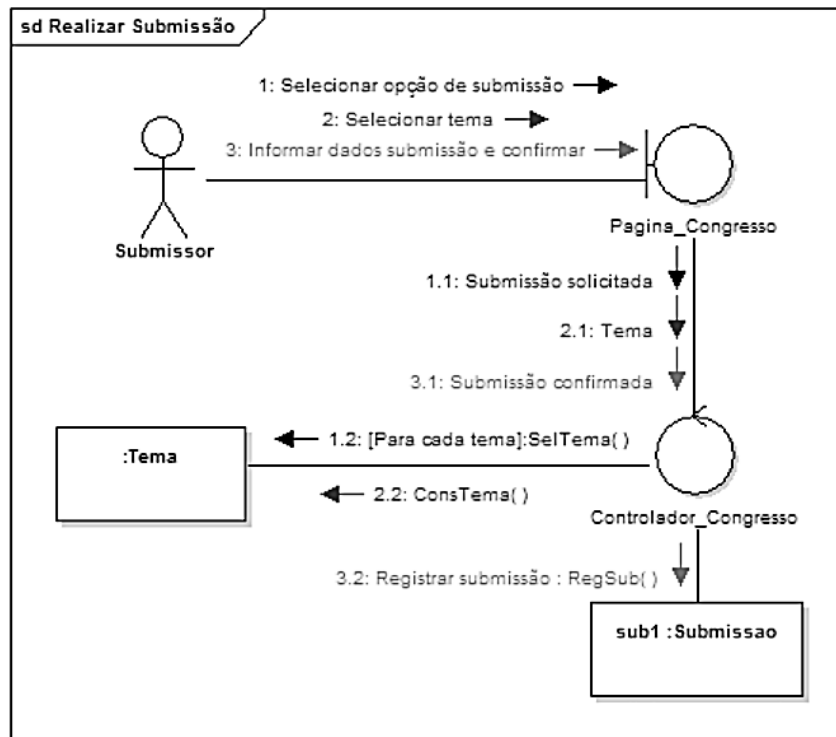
sd Realizar Submissão

1: Selecionar opção de submissão
2: Selecionar tema
3: Informar dados submissão e confirmar

Submissor

Pagina_Congresso

1.1: Submissão solicitada
2.1: Tema
3.1: Submissão confirmada

:Tema

1.2: [Para cada tema]:SelTema( )
2.2: ConsTema( )

Controlador_Congresso

3.2: Registrar submissão : RegSub( )

sub1 :Submissao